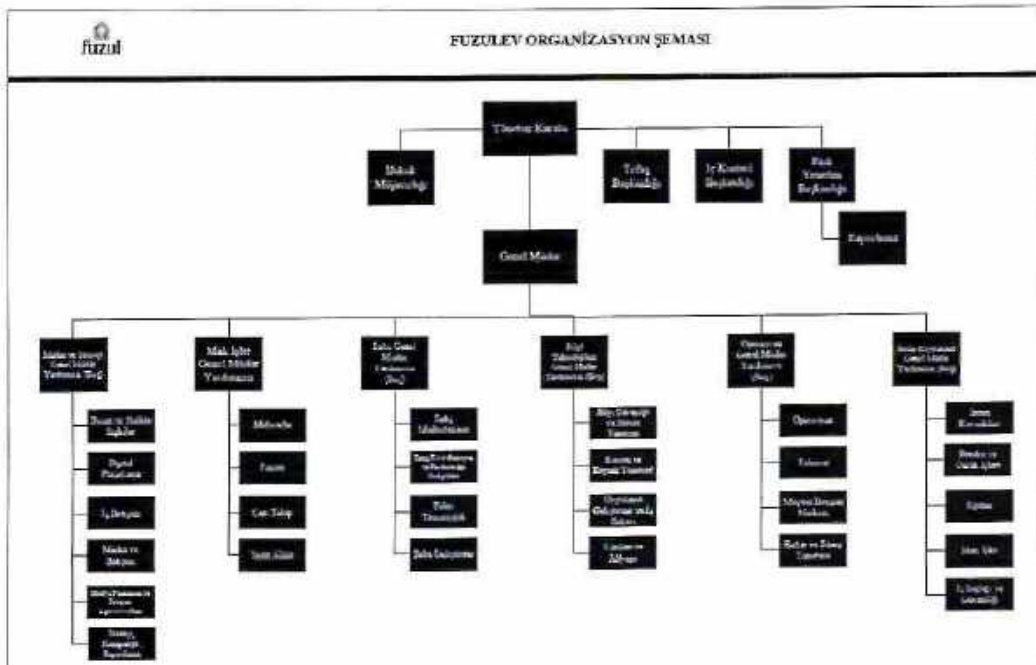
fuzul

FUZULEV ORGANİZASYON ŞEMASI

Yönetim Kurulu

Hukuk Müşavirliği

Teftiş Başkanlığı

İç Kontrol Başkanlığı

Risk Yönetimi Başkanlığı

Raportörlük

Genel Müdür

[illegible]

Mali İşler Genel Müdür Yardımcısı

Satış Genel Müdür Yardımcısı (Bşk.)

Bilgi Teknolojileri Genel Müdür Yardımcısı (Bşk.)

Operasyon Genel Müdür Yardımcısı (Bşk.)

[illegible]

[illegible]

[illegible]

İş Geliştirme

Marka ve İletişim

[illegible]

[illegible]

Muhasebe

Finans

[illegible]

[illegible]

Satış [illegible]

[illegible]

Satış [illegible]

Satış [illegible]

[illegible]

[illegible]

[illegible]

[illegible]

Operasyon

Tahsilat

Müşteri İlişkileri Merkezi

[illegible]

İnsan Kaynakları

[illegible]

Eğitim

İdari İşler

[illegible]